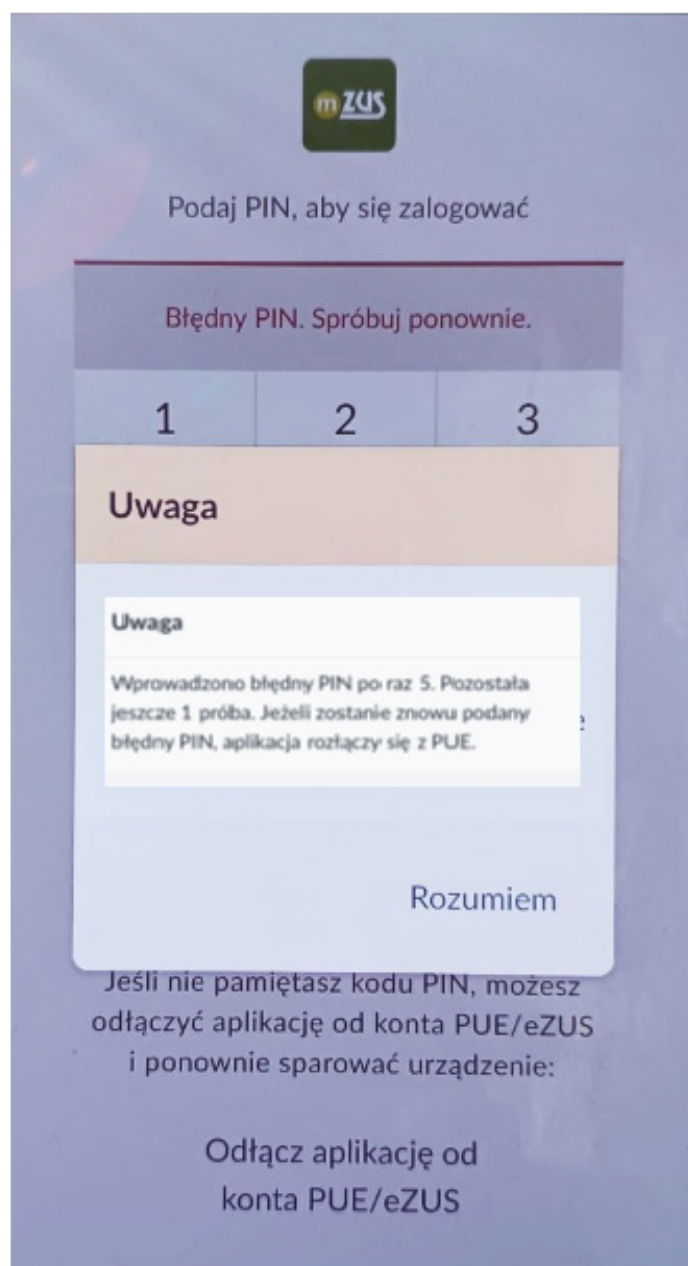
mZUS

Podaj PIN, aby się zalogować

Błędny PIN. Spróbuj ponownie.

1 2 3

Uwaga

Uwaga

Wprowadzono błędny PIN po raz 5. Pozostała jeszcze 1 próba. Jeżeli zostanie znowu podany błędny PIN, aplikacja rozłączy się z PUE.

Rozumiem

Jeśli nie pamiętasz kodu PIN, możesz odłączyć aplikację od konta PUE/eZUS i ponownie sparować urządzenie:

Odłącz aplikację od konta PUE/eZUS